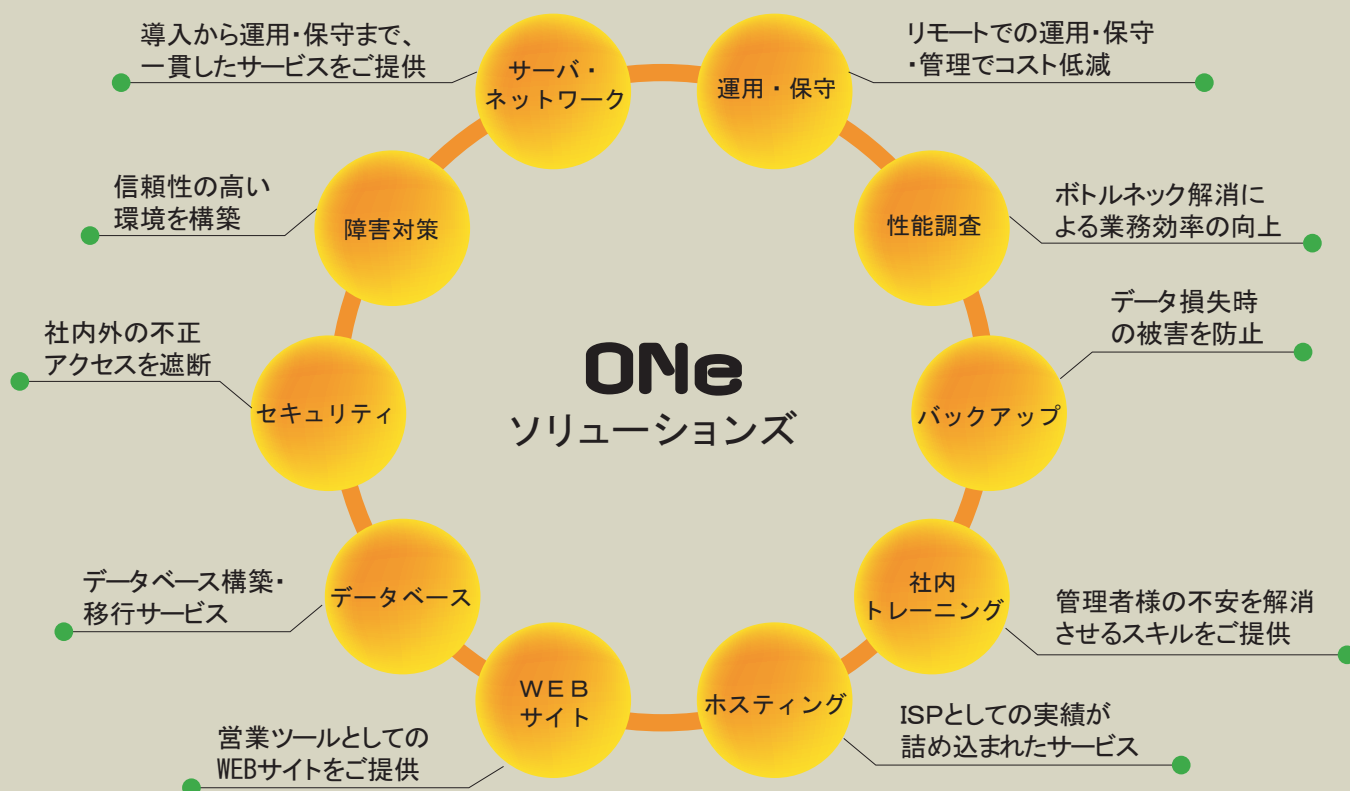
導入から運用・保守まで、一貫したサービスをご提供

サーバ・ネットワーク

運用・保守

リモートでの運用・保守・管理でコスト低減

信頼性の高い環境を構築

障害対策

性能調査

ボトルネック解消による業務効率の向上

社内外の不正アクセスを遮断

データ損失時の被害を防止

ONe
ソリューションズ

セキュリティ

バックアップ

データベース構築・移行サービス

データベース

社内トレーニング

管理者様の不安を解消させるスキルをご提供

WEBサイト

ホスティング

営業ツールとしてのWEBサイトをご提供

ISPとしての実績が詰め込まれたサービス